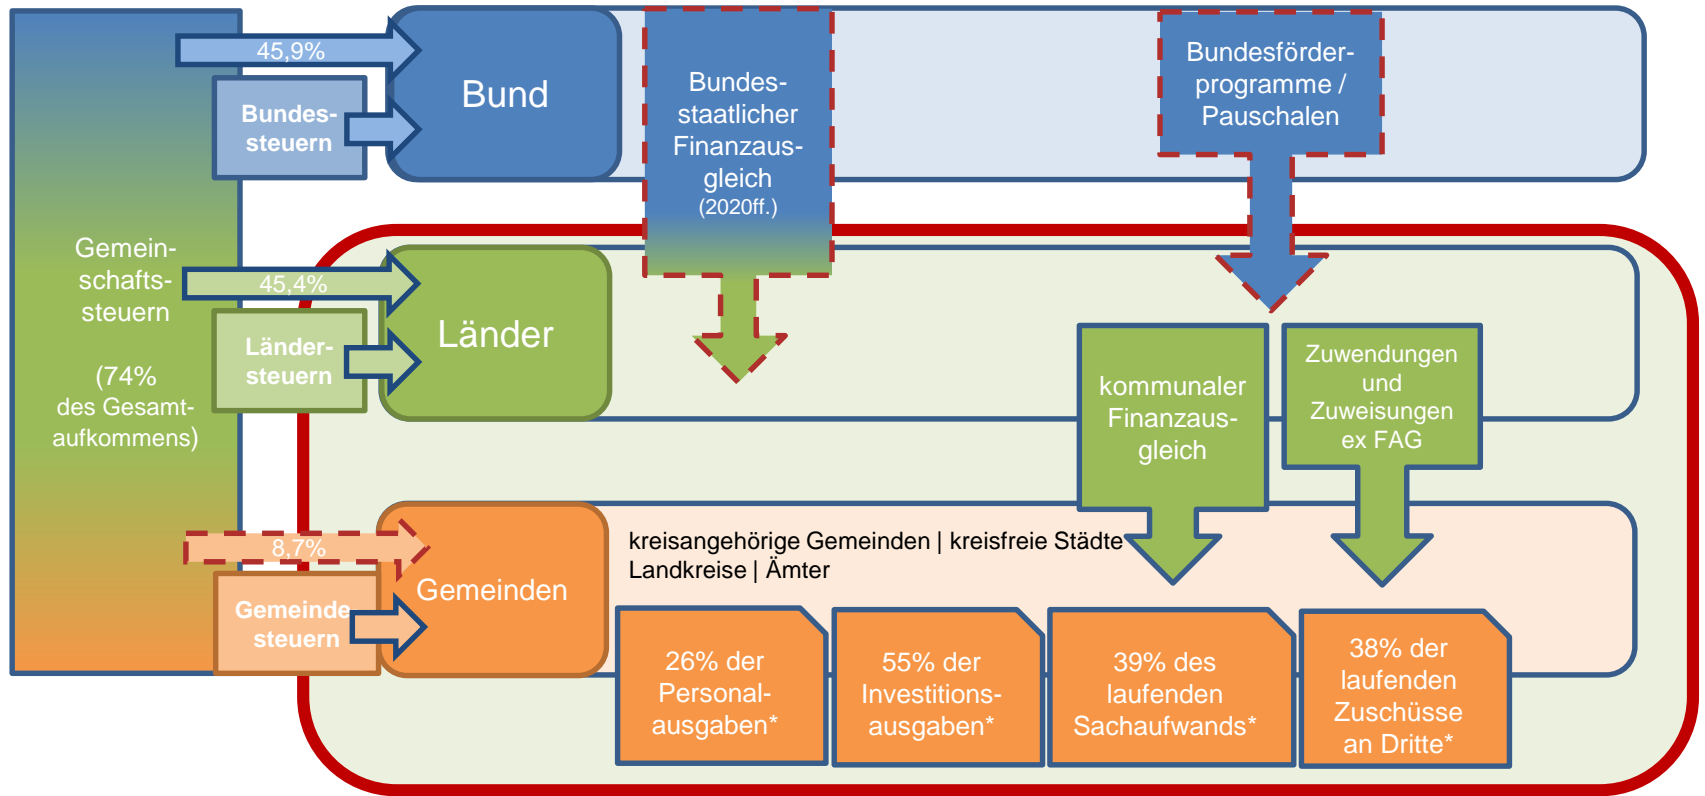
Gemeinschaftssteuern

(74% des Gesamtaufkommens)

45,9%

Bundessteuern

Bund

Bundesstaatlicher Finanzausgleich (2020ff.)

Bundesförderprogramme / Pauschalen

45,4%

Ländersteuern

Länder

kommunaler Finanzausgleich

Zuwendungen und Zuweisungen ex FAG

8,7%

Gemeindesteuern

Gemeinden

kreisangehörige Gemeinden | kreisfreie Städte
Landkreise | Ämter

26% der Personalausgaben*

55% der Investitionsausgaben*

39% des laufenden Sachaufwands*

38% der laufenden Zuschüsse an Dritte*